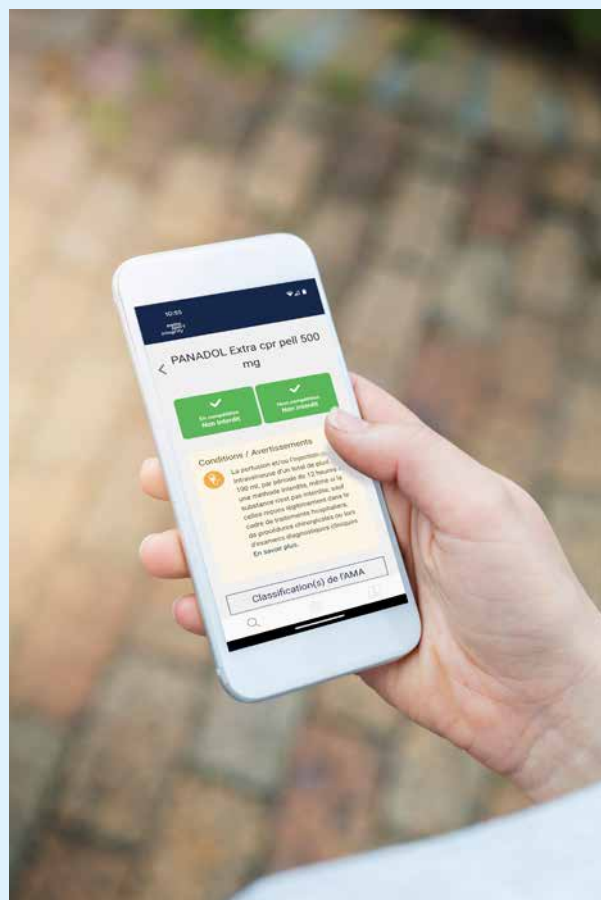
10:55

PANADOL Extra cpr pell 500 mg

En compétition
Non interdit

Hors compétition
Non interdit

Conditions / Avertissements

La perfusion et/ou l'injection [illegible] intraveineuse d'un total de plus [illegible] 100 ml par période de 12 heures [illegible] une méthode interdite, même si la substance n'est pas interdite, sauf celles reçues légitimement dans le cadre de traitements hospitaliers, de procédures chirurgicales ou lors d'examens diagnostiques cliniques
En savoir plus.

Classification(s) de l'AMA